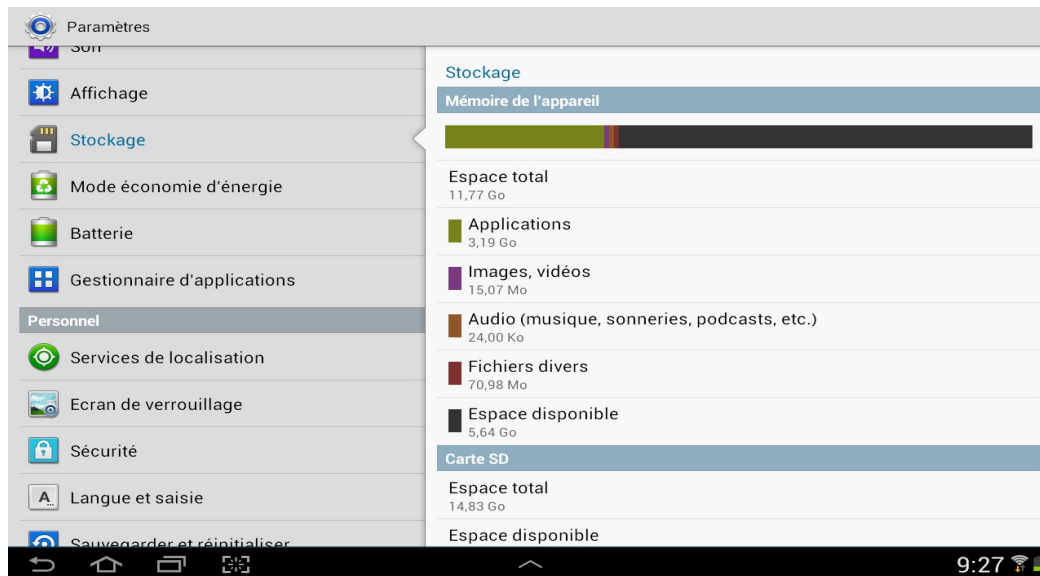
Paramètres

Son

Affichage

Stockage

Mode économie d'énergie

Batterie

Gestionnaire d'applications

Personnel

Services de localisation

Ecran de verrouillage

Sécurité

Langue et saisie

Sauvegarder et réinitialiser

Stockage

Mémoire de l'appareil

Espace total
11,77 Go

Applications
3,19 Go

Images, vidéos
15,07 Mo

Audio (musique, sonneries, podcasts, etc.)
24,00 Ko

Fichiers divers
70,98 Mo

Espace disponible
5,64 Go

Carte SD

Espace total
14,83 Go

Espace disponible

9:27